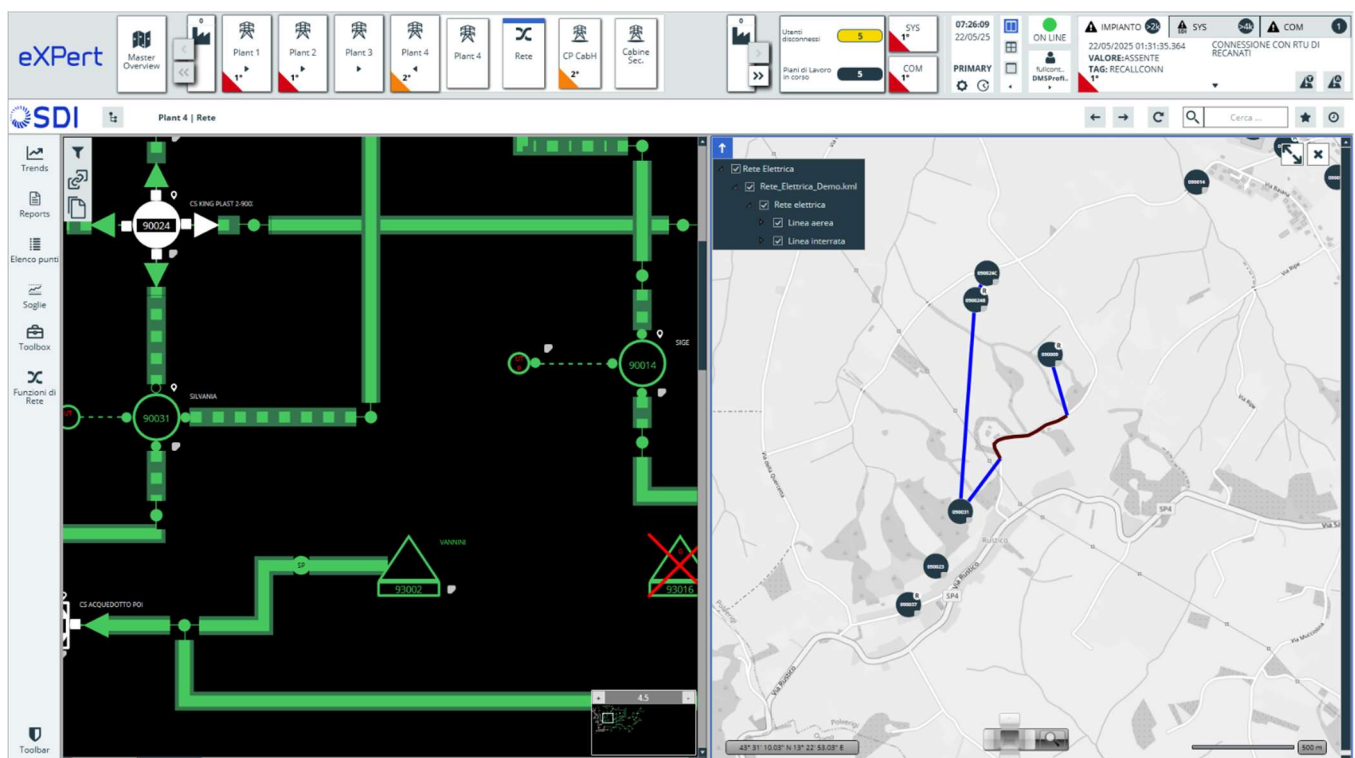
eXPert

Master Overview

0

Plant 1 1°

Plant 2 1°

Plant 3

Plant 4 2°

Plant 4

Rete

CP CabH 2°

Cabine Sec.

0

Utenti disconnessi 5

Piani di Lavoro in corso 5

SYS 1°

COM 1°

07:26:09
22/05/25

PRIMARY

ON LINE

fullcont.. DMSPrefi..

IMPIANTO >2k

SYS >4k

COM 1

22/05/2025 01:31:35.364
VALORE:ASSENTE
TAG: RECALLCONN
1°

CONNESSIONE CON RTU DI RECANATI

SDI

Plant 4 | Rete

Cerca ...

Trends

Reports

Elenco punti

Soglie

Toolbox

Funzioni di Rete

Toolbar

CS KING PLAST 2-900:

90024

SIGE

90014

90031

SILVANIA

SP

VANNINI

93002

93016

CS ACQUEDOTTO POI

4.5

Rete Elettrica

Rete_Elettrica_Demo.kml

Rete elettrica

Linea aerea

Linea interrata

SP4

43° 31' 10.03" N 13° 22' 53.03" E

500 m